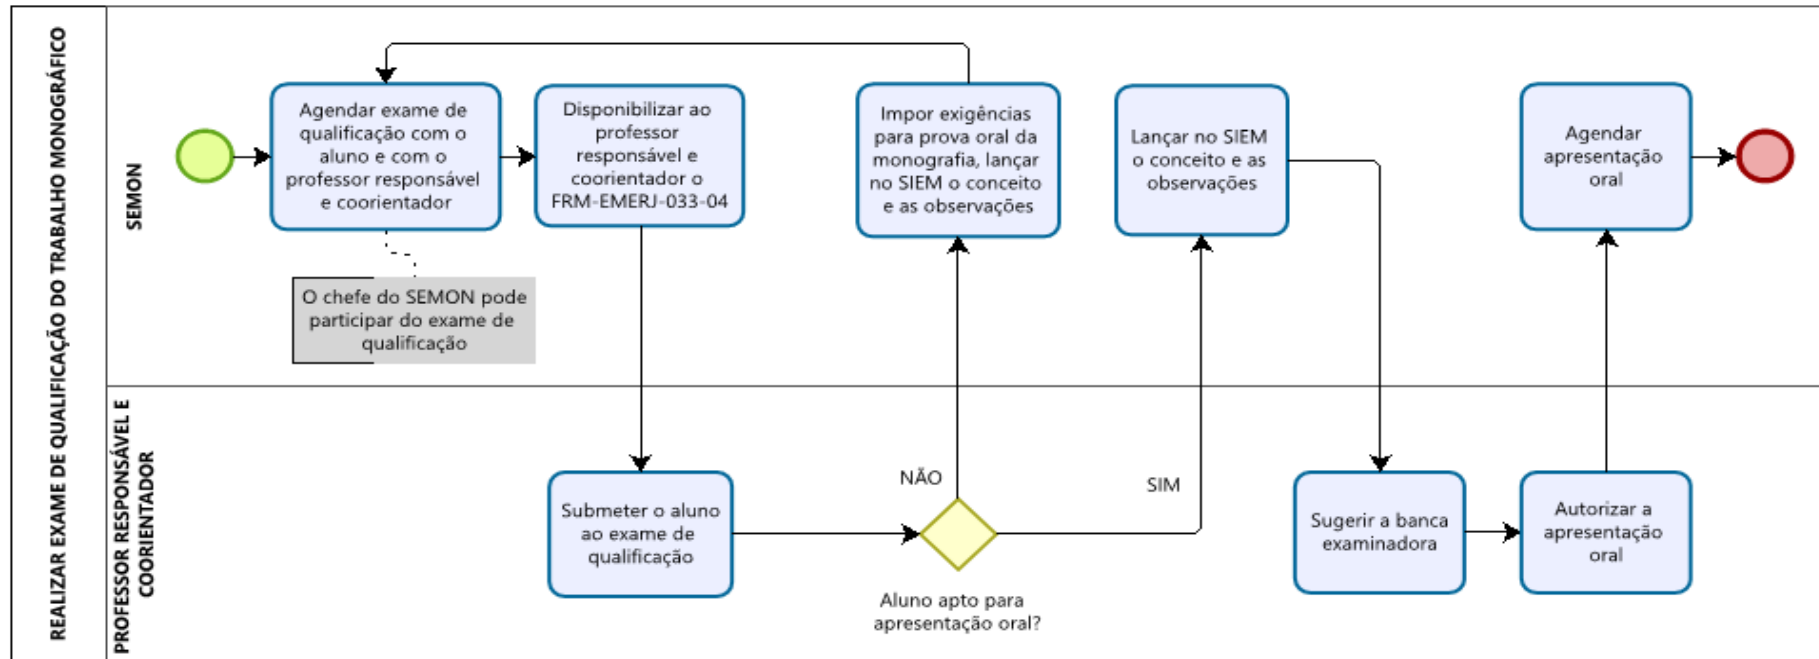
REALIZAR EXAME DE QUALIFICAÇÃO DO TRABALHO MONOGRÁFICO

SEMON

Agendar exame de qualificação com o aluno e com o professor responsável e coorientador

Disponibilizar ao professor responsável e coorientador o FRM-EMERJ-033-04

Impor exigências para prova oral da monografia, lançar no SIEM o conceito e as observações

Lançar no SIEM o conceito e as observações

Agendar apresentação oral

O chefe do SEMON pode participar do exame de qualificação

PROFESSOR RESPONSÁVEL E COORIENTADOR

Submeter o aluno ao exame de qualificação

NÃO

SIM

Aluno apto para apresentação oral?

Sugerir a banca examinadora

Autorizar a apresentação oral